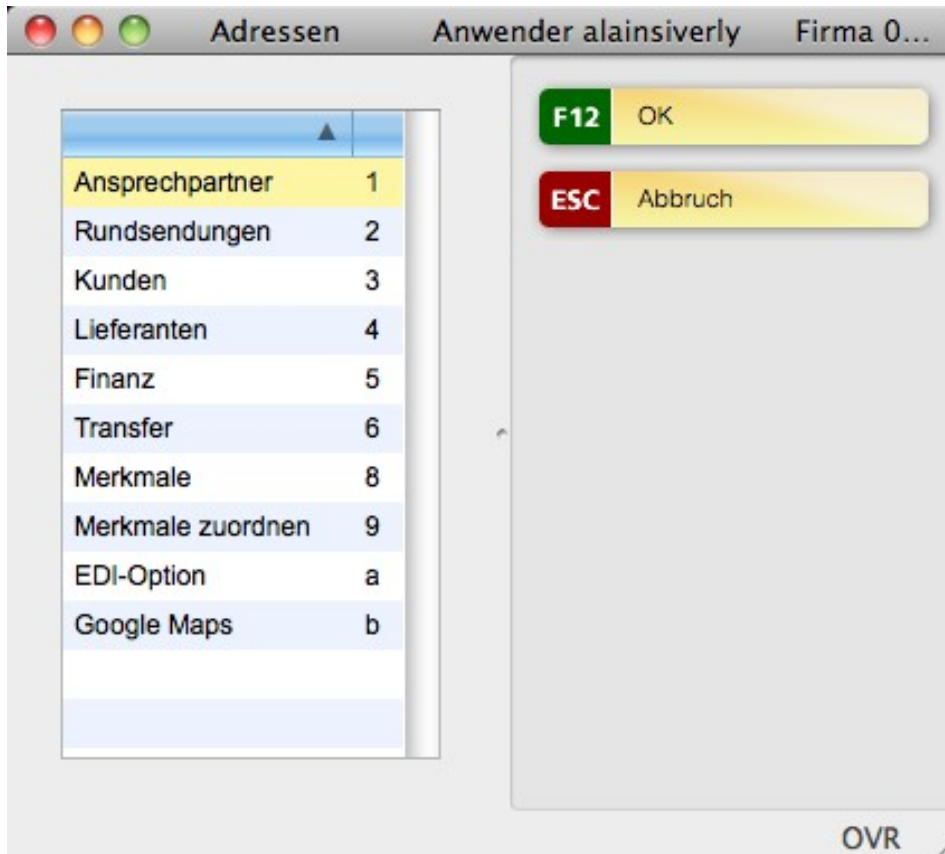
Adressen Anwender alainsiverly Firma 0...

| | |
|---|---|
| Ansprechpartner | 1 |
| Rundsendungen | 2 |
| Kunden | 3 |
| Lieferanten | 4 |
| Finanz | 5 |
| Transfer | 6 |
| Merkmale | 8 |
| Merkmale zuordnen | 9 |
| EDI-Option | a |
| Google Maps | b |

F12 OK

ESC Abbruch

OVR